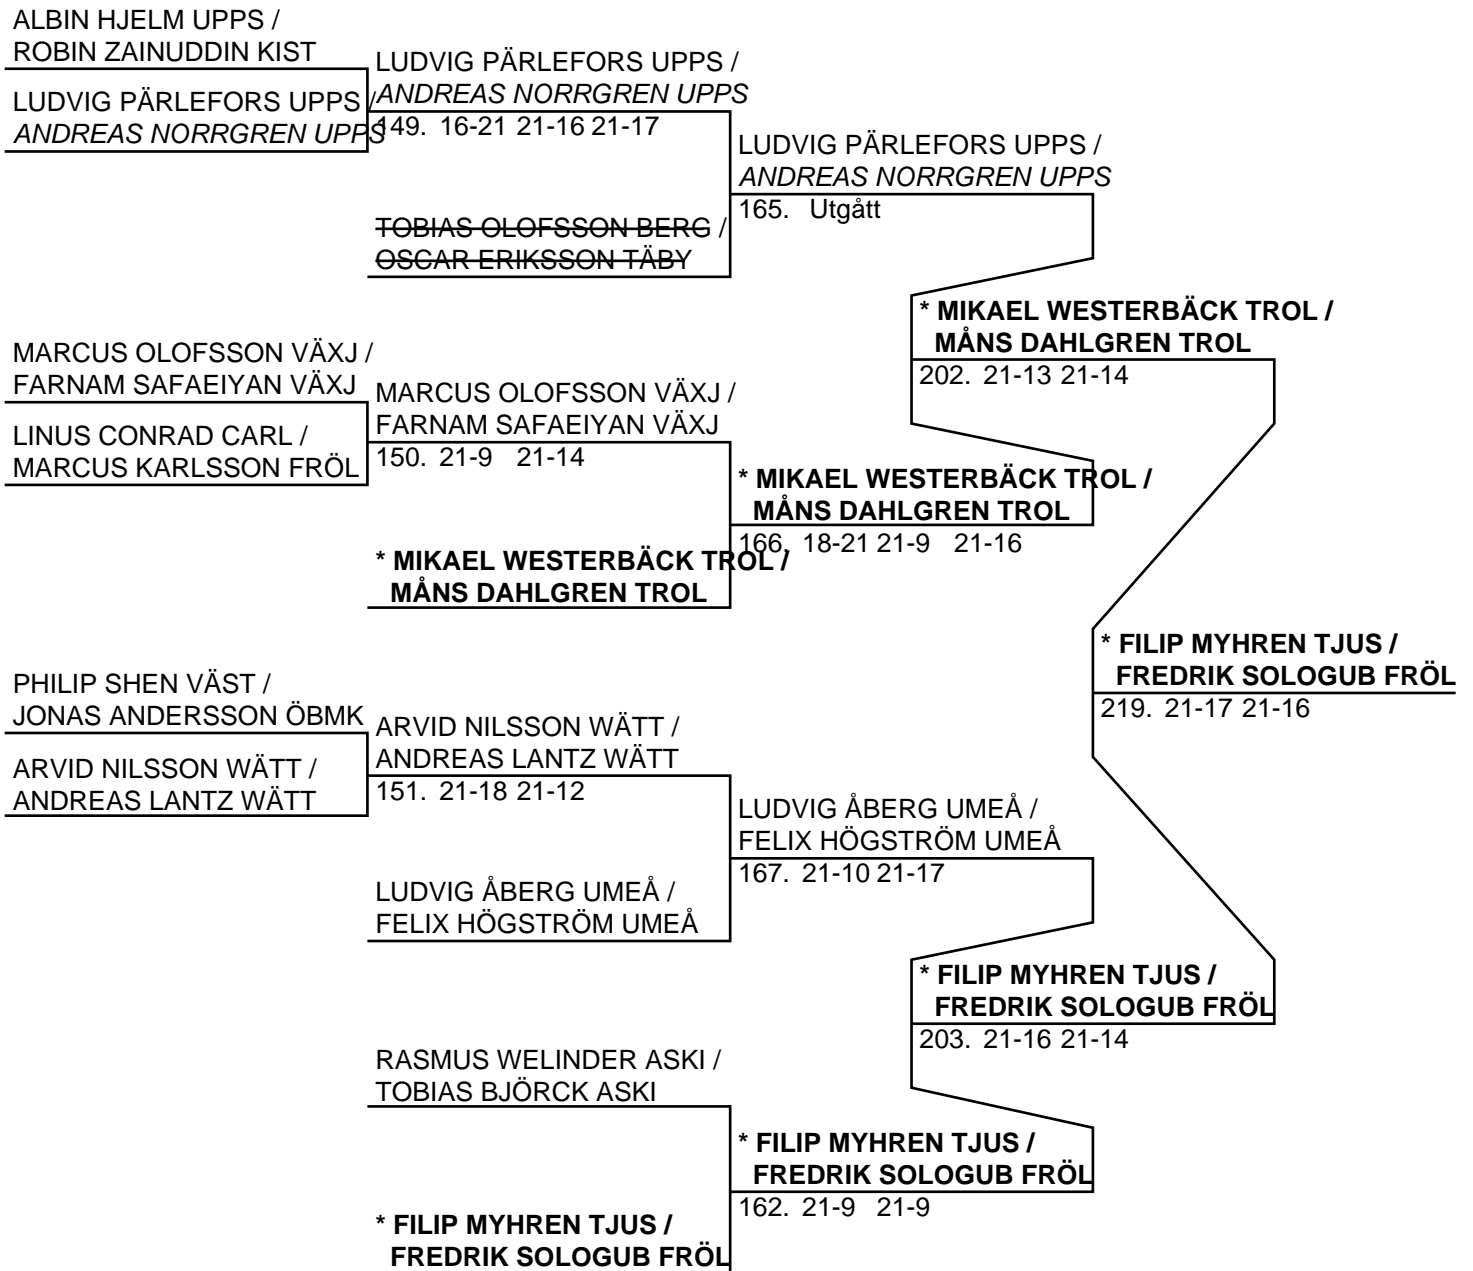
ALBIN HJELM UPPS /
ROBIN ZAINUDDIN KIST

LUDVIG PÄRLEFORS UPPS /
ANDREAS NORRGREN UPPS

LUDVIG PÄRLEFORS UPPS /
ANDREAS NORRGREN UPPS
149. 16-21 21-16 21-17

TOBIAS OLOFSSON BERG /
OSCAR ERIKSSON TÄBY

LUDVIG PÄRLEFORS UPPS /
ANDREAS NORRGREN UPPS
165. Utgått

MARCUS OLOFSSON VÄXJ /
FARNAM SAFAEIYAN VÄXJ

LINUS CONRAD CARL /
MARCUS KARLSSON FRÖL

MARCUS OLOFSSON VÄXJ /
FARNAM SAFAEIYAN VÄXJ
150. 21-9 21-14

* MIKAEL WESTERBÄCK TROL /
MÅNS DAHLGREN TROL

* MIKAEL WESTERBÄCK TROL /
MÅNS DAHLGREN TROL
166. 18-21 21-9 21-16

* MIKAEL WESTERBÄCK TROL /
MÅNS DAHLGREN TROL
202. 21-13 21-14

PHILIP SHEN VÄST /
JONAS ANDERSSON ÖBMK

ARVID NILSSON WÄTT /
ANDREAS LANTZ WÄTT

ARVID NILSSON WÄTT /
ANDREAS LANTZ WÄTT
151. 21-18 21-12

LUDVIG ÅBERG UMEÅ /
FELIX HÖGSTRÖM UMEÅ

LUDVIG ÅBERG UMEÅ /
FELIX HÖGSTRÖM UMEÅ
167. 21-10 21-17

RASMUS WELINDER ASKI /
TOBIAS BJÖRCK ASKI

* FILIP MYHREN TJUS /
FREDRIK SOLOGUB FRÖL

* FILIP MYHREN TJUS /
FREDRIK SOLOGUB FRÖL
162. 21-9 21-9

* FILIP MYHREN TJUS /
FREDRIK SOLOGUB FRÖL
203. 21-16 21-14

* FILIP MYHREN TJUS /
FREDRIK SOLOGUB FRÖL
219. 21-17 21-16